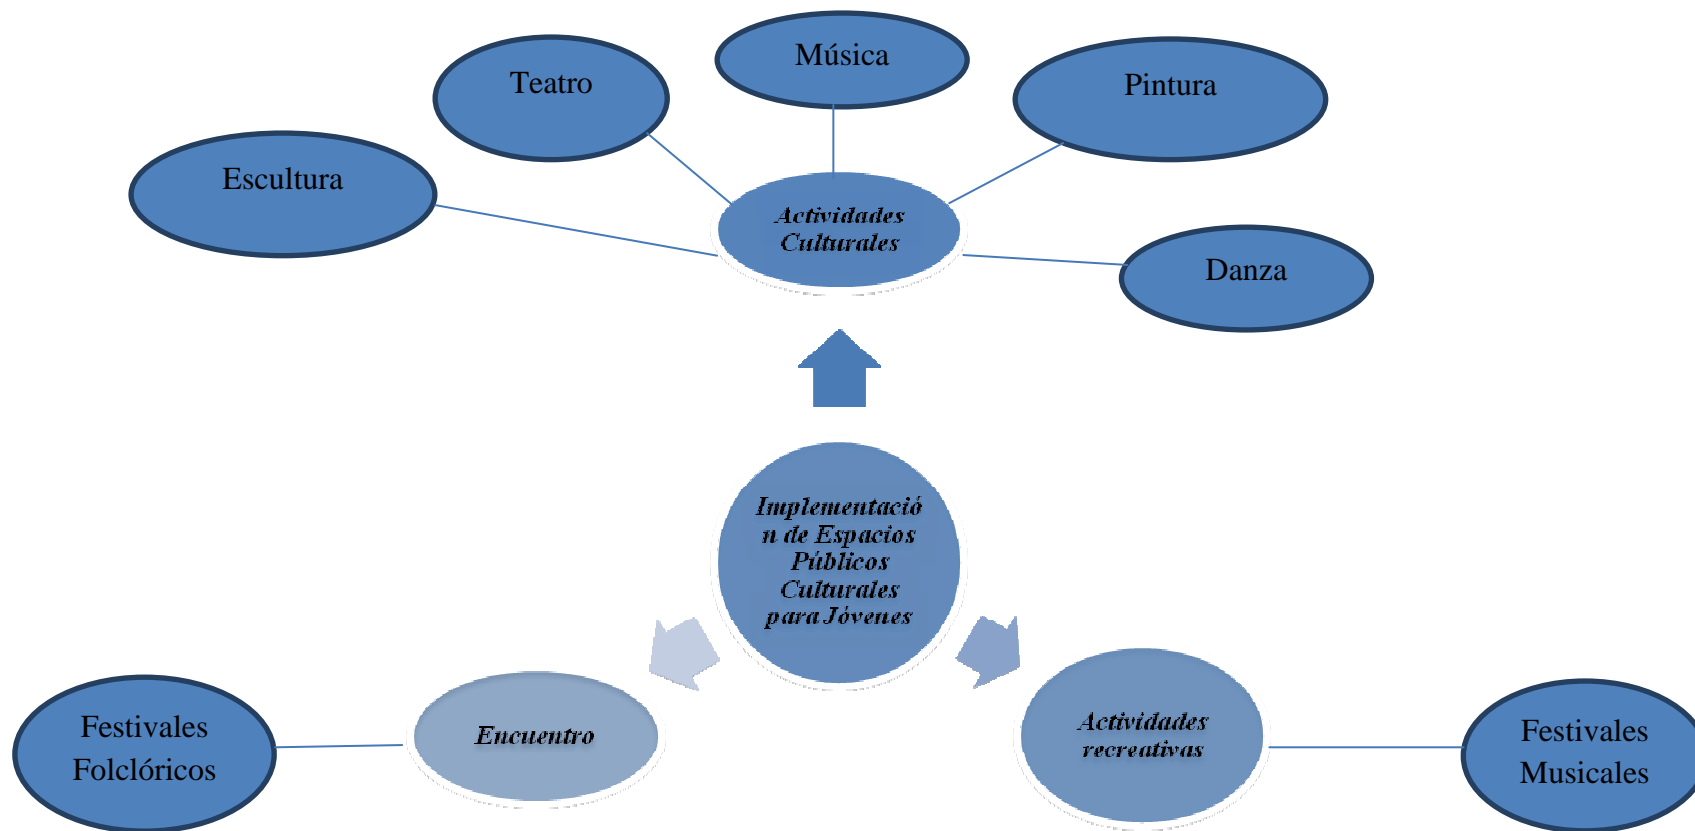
Música

Teatro

Pintura

Escultura

Actividades Culturales

Danza

Implementación de Espacios Públicos Culturales para Jóvenes

Festivales Folclóricos

Encuentro

Actividades recreativas

Festivales Musicales